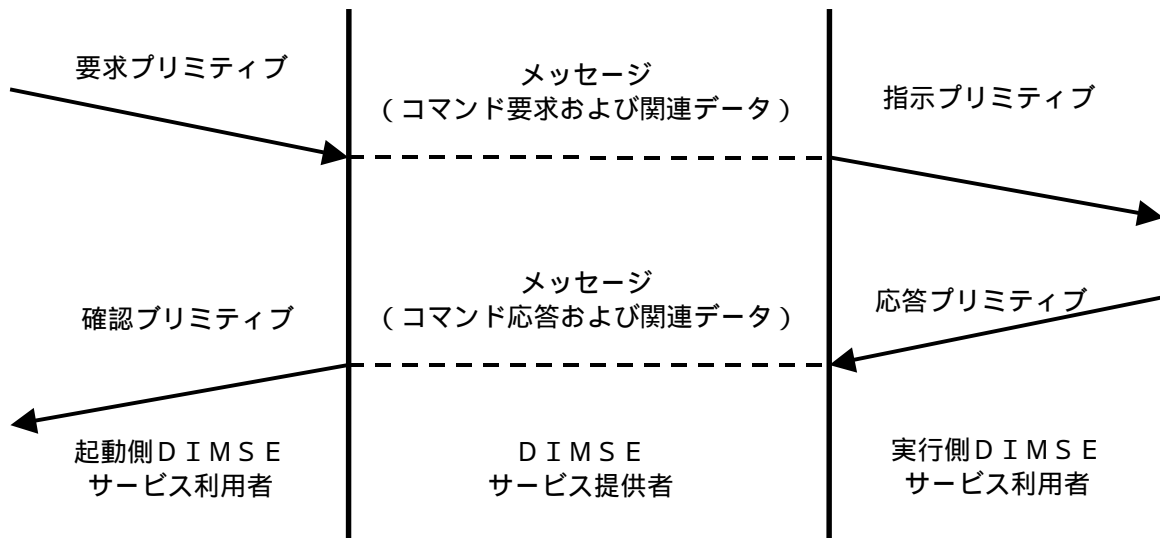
要求プリミティブ

メッセージ
（コマンド要求および関連データ）

指示プリミティブ

メッセージ
（コマンド応答および関連データ）

確認プリミティブ

応答プリミティブ

起動側ＤＩＭＳＥ
サービス利用者

ＤＩＭＳＥ
サービス提供者

実行側ＤＩＭＳＥ
サービス利用者